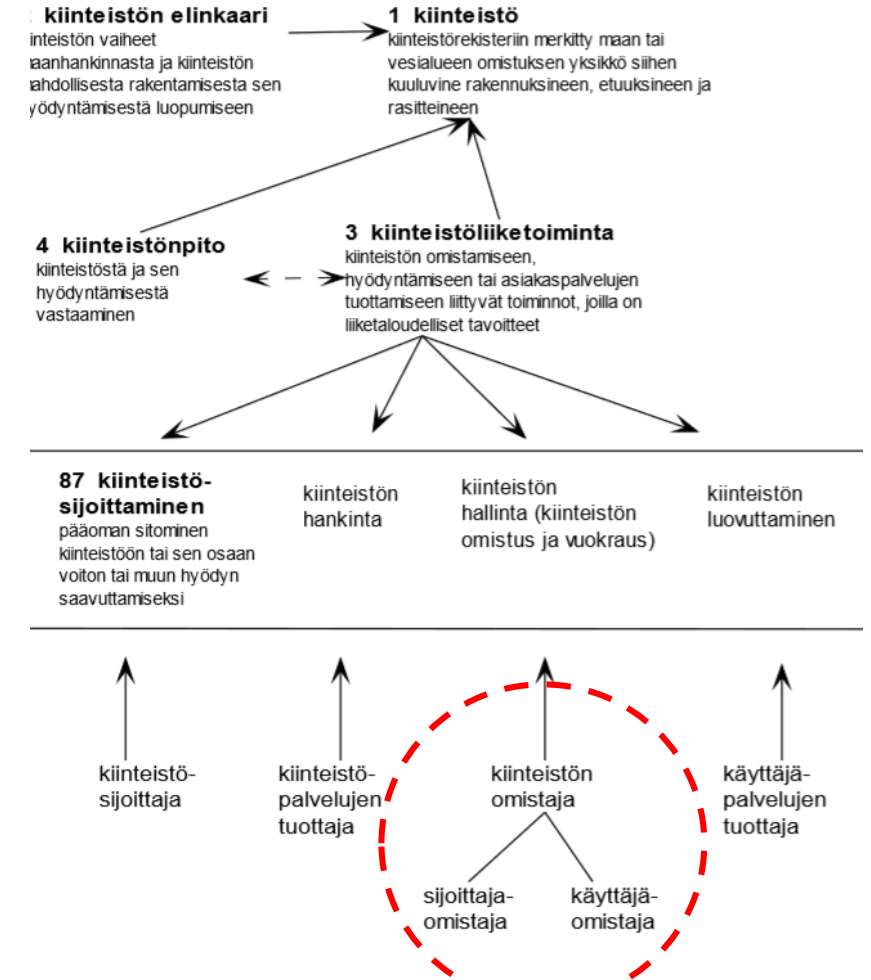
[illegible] kiinteistön elinkaari
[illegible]iinteistön vaiheet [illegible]aanhankinnasta ja kiinteistön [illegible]ahdollisesta rakentamisesta sen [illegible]yödyntämisestä luopumiseen

1 kiinteistö
kiinteistörekisteriin merkitty maan tai vesialueen omistuksen yksikkö siihen kuuluvine rakennuksineen, etuuksineen ja rasitteineen

4 kiinteistönpito
kiinteistöstä ja sen hyödyntämisestä vastaaminen

3 kiinteistöliiketoiminta
kiinteistön omistamiseen, hyödyntämiseen tai asiakaspalvelujen tuottamiseen liittyvät toiminnot, joilla on liiketaloudelliset tavoitteet

87 kiinteistösijoittaminen
pääoman sitominen kiinteistöön tai sen osaan voiton tai muun hyödyn saavuttamiseksi

kiinteistön hankinta

kiinteistön hallinta (kiinteistön omistus ja vuokraus)

kiinteistön luovuttaminen

kiinteistösijoittaja

kiinteistöpalvelujen tuottaja

kiinteistön omistaja

sijoittajaomistaja

käyttäjäomistaja

käyttäjäpalvelujen tuottaja